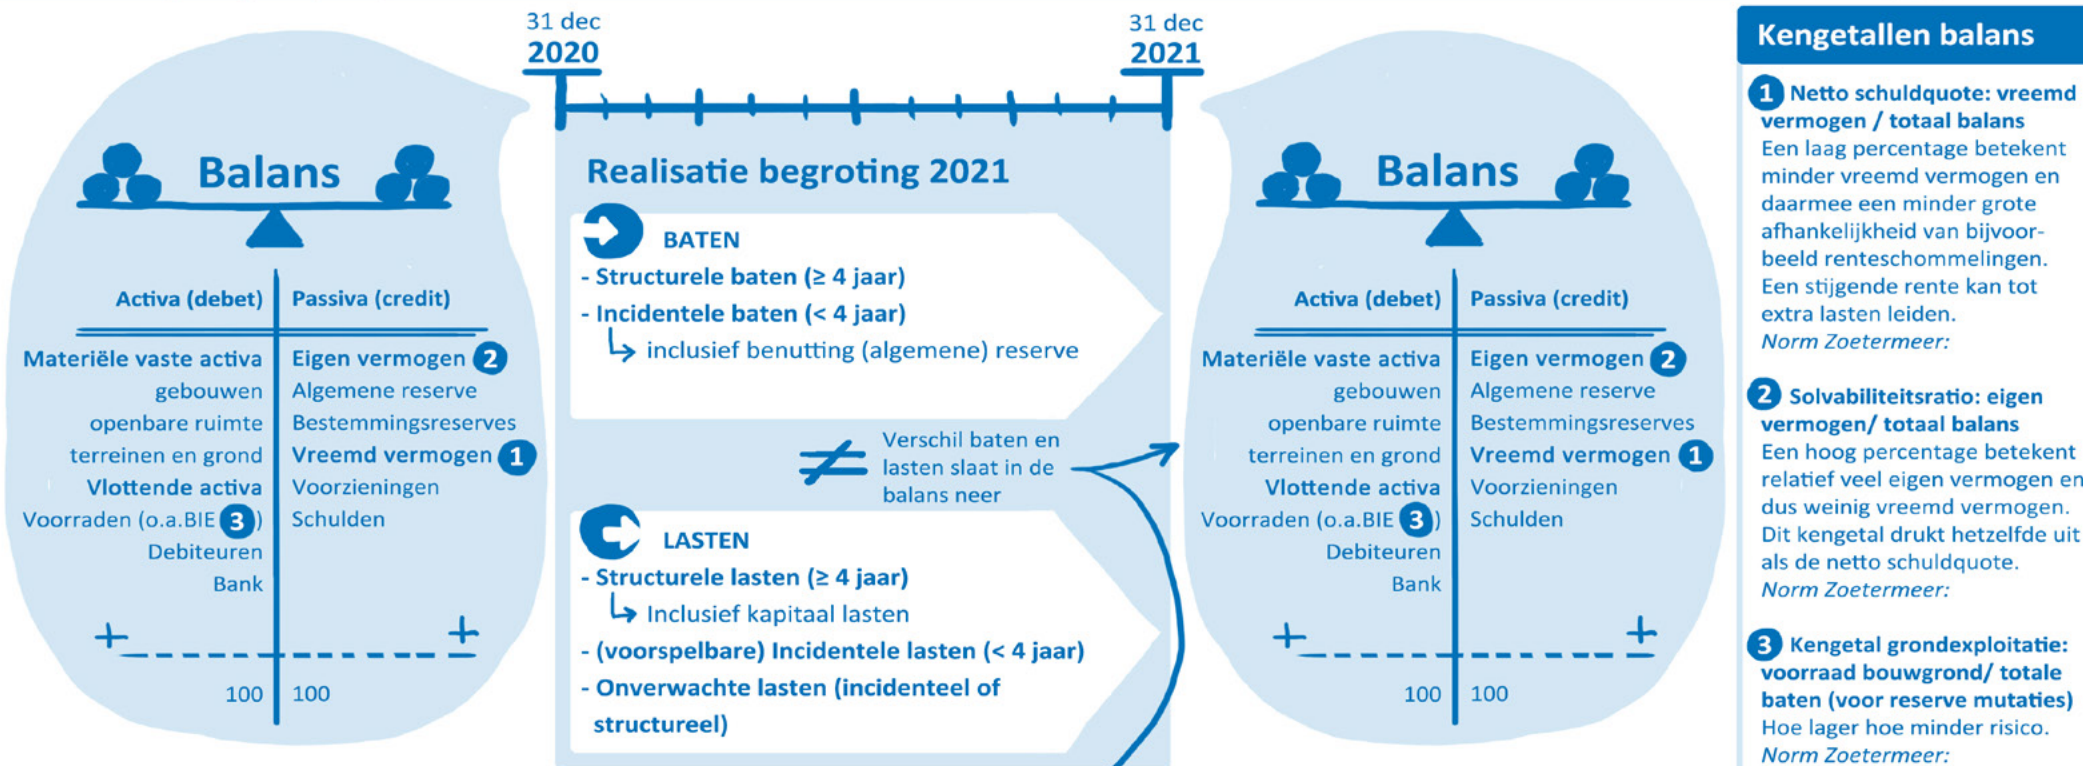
Balans

| Activa (debet) | Passiva (credit) |
|---|---|
| Materiële vaste activa | Eigen vermogen 2 |
| gebouwen | Algemene reserve |
| openbare ruimte | Bestemmingsreserves |
| terreinen en grond | Vreemd vermogen 1 |
| Vlottende activa | Voorzieningen |
| Voorraden (o.a.BIE 3) | Schulden |
| Debiteuren | |
| Bank | |
| + | + |
| 100 | 100 |

31 dec 2020

31 dec 2021

Realisatie begroting 2021

BATEN
- Structurele baten (≥ 4 jaar)
- Incidentele baten (< 4 jaar)
inclusief benutting (algemene) reserve

$\neq$ Verschil baten en lasten slaat in de balans neer

LASTEN
- Structurele lasten (≥ 4 jaar)
Inclusief kapitaal lasten
- (voorspelbare) Incidentele lasten (< 4 jaar)
- Onverwachte lasten (incidenteel of structureel)

Balans

| Activa (debet) | Passiva (credit) |
|---|---|
| Materiële vaste activa | Eigen vermogen 2 |
| gebouwen | Algemene reserve |
| openbare ruimte | Bestemmingsreserves |
| terreinen en grond | Vreemd vermogen 1 |
| Vlottende activa | Voorzieningen |
| Voorraden (o.a.BIE 3) | Schulden |
| Debiteuren | |
| Bank | |
| + | + |
| 100 | 100 |

Kengetallen balans

1 Netto schuldquote: vreemd vermogen / totaal balans
Een laag percentage betekent minder vreemd vermogen en daarmee een minder grote afhankelijkheid van bijvoorbeeld renteschommelingen. Een stijgende rente kan tot extra lasten leiden.
Norm Zoetermeer:

2 Solvabiliteitsratio: eigen vermogen/ totaal balans
Een hoog percentage betekent relatief veel eigen vermogen en dus weinig vreemd vermogen. Dit kengetal drukt hetzelfde uit als de netto schuldquote.
Norm Zoetermeer:

3 Kengetal grondexploitatie: voorraad bouwgrond/ totale baten (voor reserve mutaties)
Hoe lager hoe minder risico.
Norm Zoetermeer: